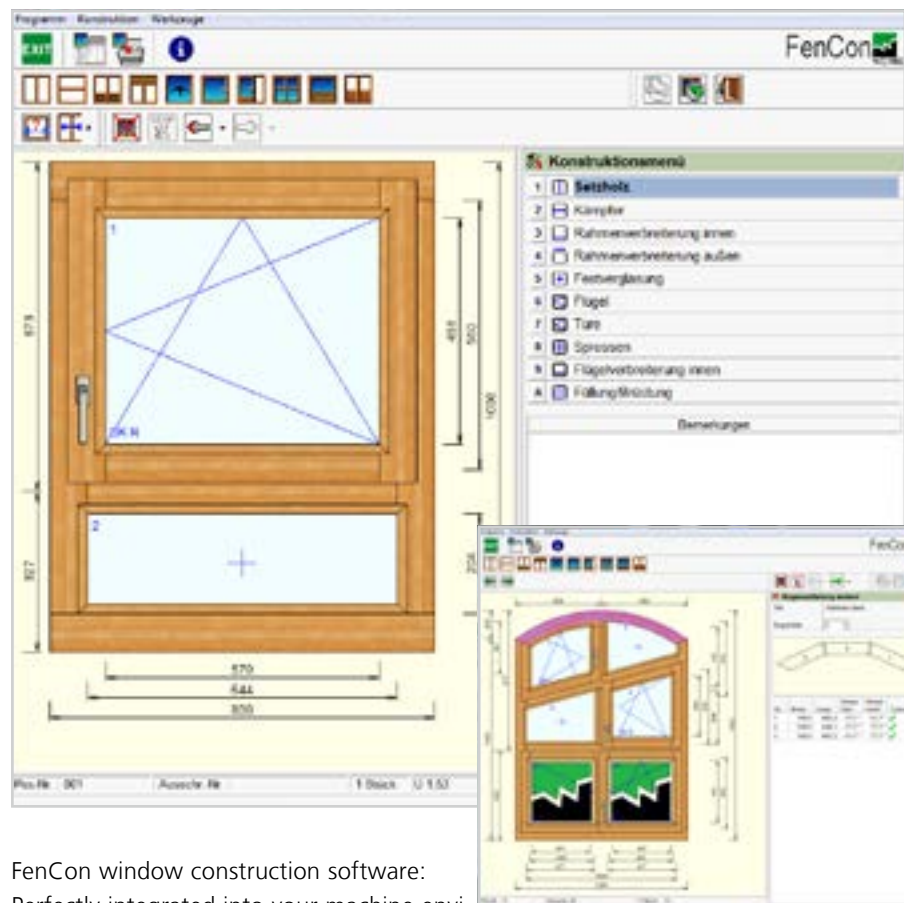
Programm Konstruktion Werkzeuge

EXIT

FenCon

Konstruktionsmenü

1 Setzholz
2 Kämpfer
3 Rahmenverbreiterung innen
4 Rahmenverbreiterung außen
5 Festverglasung
6 Flügel
7 Türe
8 Sprossen
9 Flügelverbreiterung innen
A Füllung/Blindung

Bemerkungen

1

DK R

2

875

557

450

500

1036

570

644

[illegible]

Pos.Nr. 001

Ausschr. Nr.

1 Stück

U 1.52

FenCon

FenCon window construction software:
Perfectly integrated into your machine envi